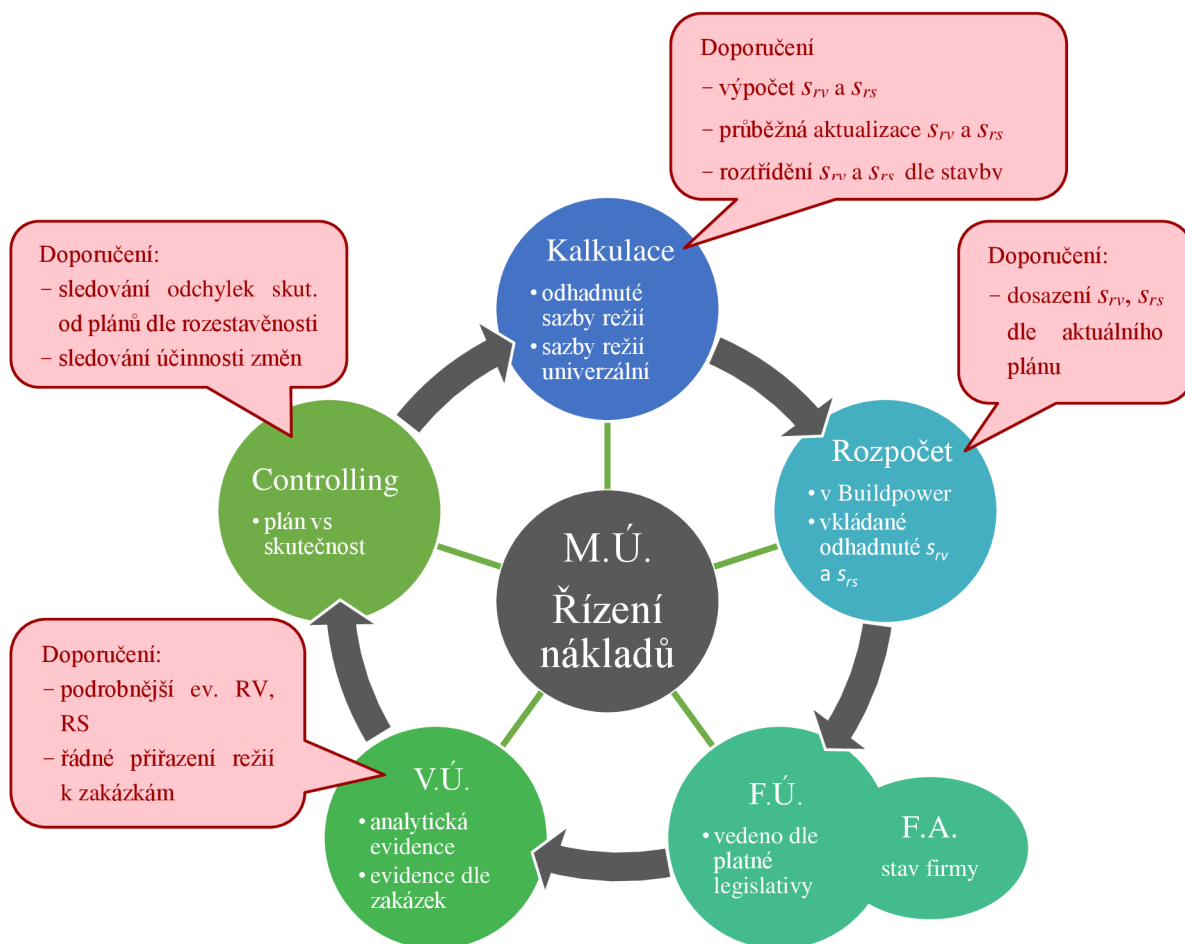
Doporučení
− výpočet $s_{rv}$ a $s_{rs}$
− průběžná aktualizace $s_{rv}$ a $s_{rs}$
− roztřídění $s_{rv}$ a $s_{rs}$ dle stavby

Doporučení:
− sledování odchylek skut. od plánů dle rozestavěnosti
− sledování účinnosti změn

Kalkulace
• odhadnuté sazby režií
• sazby režií univerzální

Doporučení:
− dosazení $s_{rv}$, $s_{rs}$ dle aktuálního plánu

Controlling
• plán vs skutečnost

M.Ú.
Řízení nákladů

Rozpočet
• v Buildpower
• vkládané odhadnuté $s_{rv}$ a $s_{rs}$

Doporučení:
− podrobnější ev. RV, RS
− řádné přiřazení režií k zakázkám

V.Ú.
• analytická evidence
• evidence dle zakázek

F.Ú.
• vedeno dle platné legislativy

F.A.
stav firmy